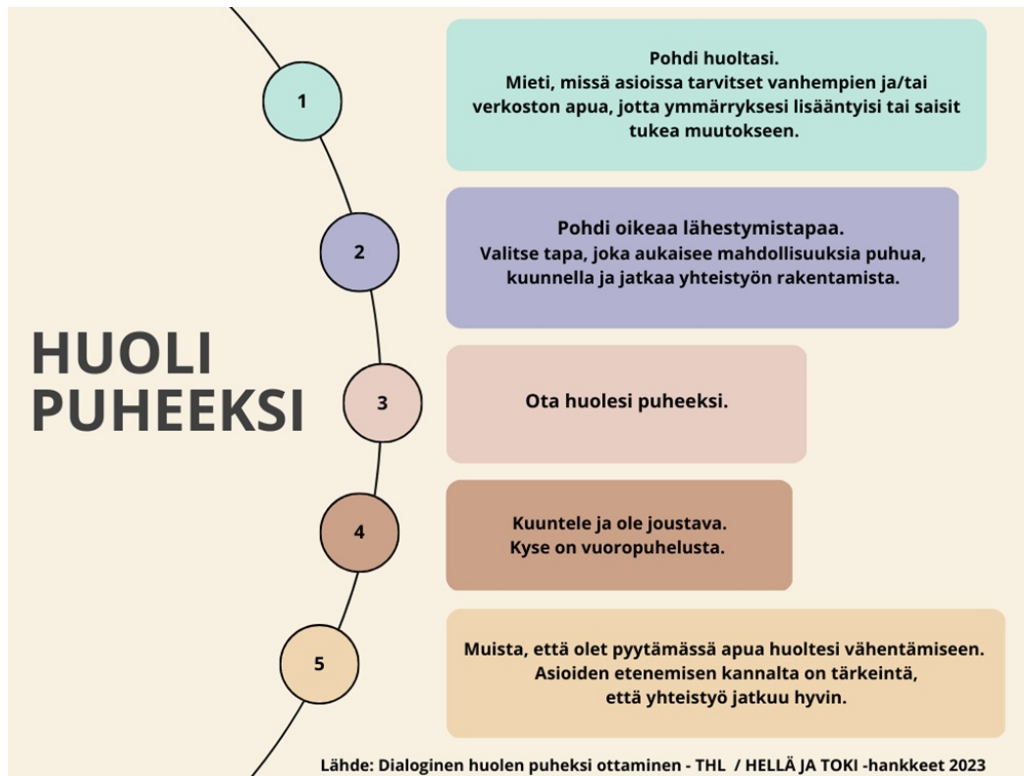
HUOLI PUHEEKSI

1

Pohdi huoltasi.
Mieti, missä asioissa tarvitset vanhempien ja/tai verkoston apua, jotta ymmärryksesi lisääntyisi tai saisit tukea muutokseen.

2

Pohdi oikeaa lähestymistapaa.
Valitse tapa, joka aukaisee mahdollisuuksia puhua, kuunnella ja jatkaa yhteistyön rakentamista.

3

Ota huolesi puheeksi.

4

Kuuntele ja ole joustava.
Kyse on vuoropuhelusta.

5

Muista, että olet pyytämässä apua huoltesi vähentämiseen.
Asioiden etenemisen kannalta on tärkeintä, että yhteistyö jatkuu hyvin.

Lähde: Dialoginen huolen puheksi ottaminen - THL / HELLÄ JA TOKI -hankkeet 2023